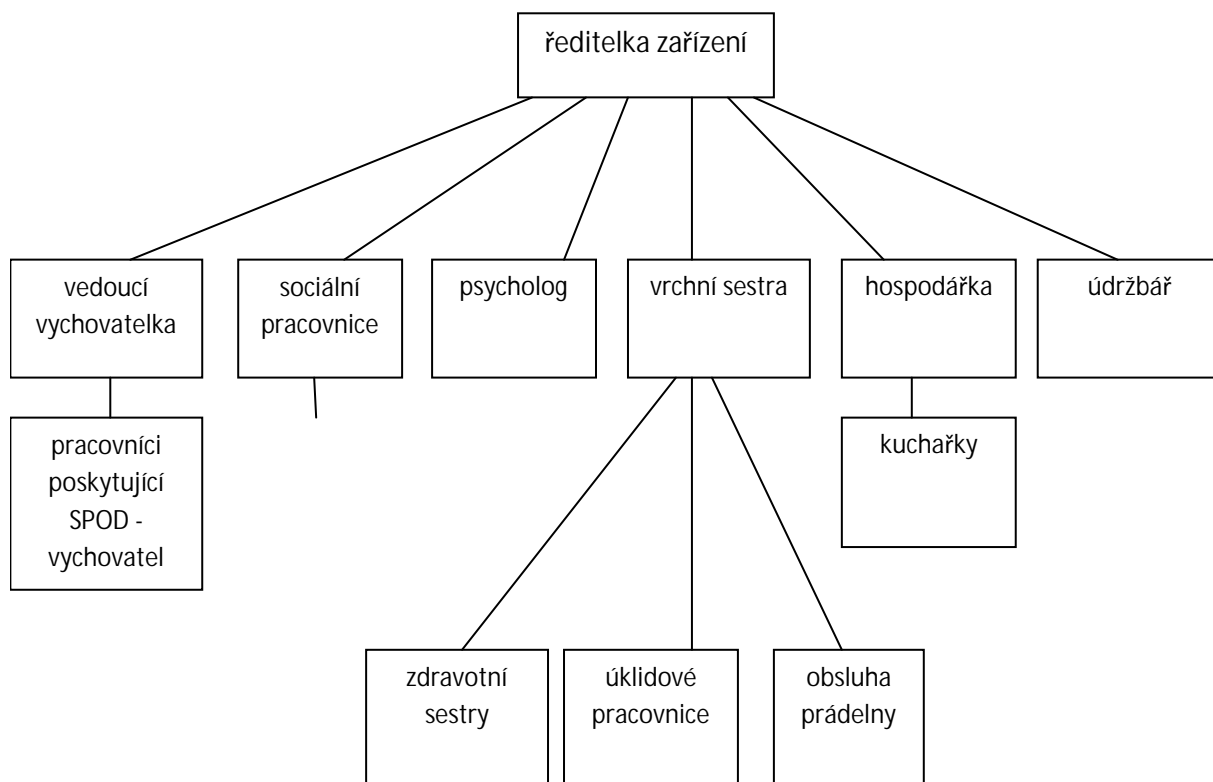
ředitelka zařízení

vedoucí vychovatelka

sociální pracovnice

psycholog

vrchní sestra

hospodářka

údržbář

pracovníci poskytující SPOD - vychovatel

kuchařky

zdravotní sestry

úklidové pracovnice

obsluha prádelny